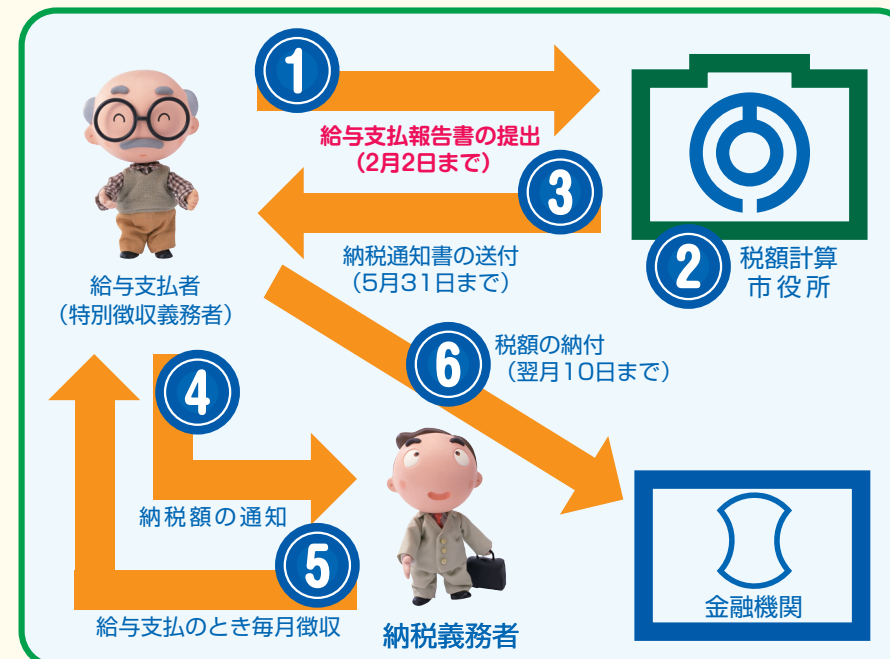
1
給与支払報告書の提出
（2月2日まで）

3
納税通知書の送付
（5月31日まで）

2
税額計算
市役所

給与支払者
（特別徴収義務者）

6
税額の納付
（翌月10日まで）

4
納税額の通知

5
給与支払のとき毎月徴収

納税義務者

金融機関